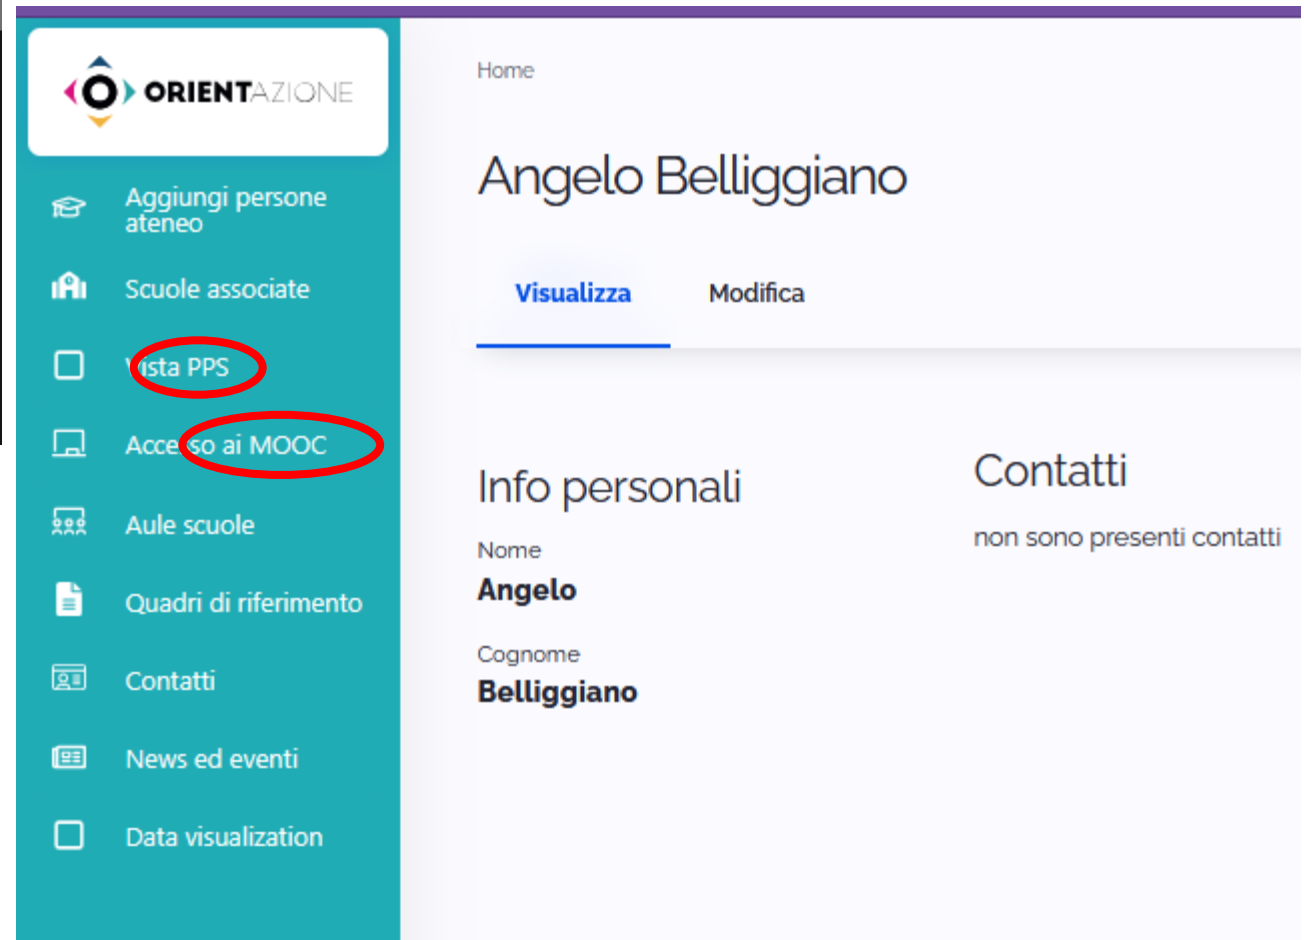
ORIENTAZIONE

Aggiungi persone ateneo

Scuole associate

Vista PPS

Accesso ai MOOC

Aule scuole

Quadri di riferimento

Contatti

News ed eventi

Data visualization

Home

Angelo Belliggiano

Visualizza

Modifica

Info personali

Nome

Angelo

Cognome

Belliggiano

Contatti

non sono presenti contatti